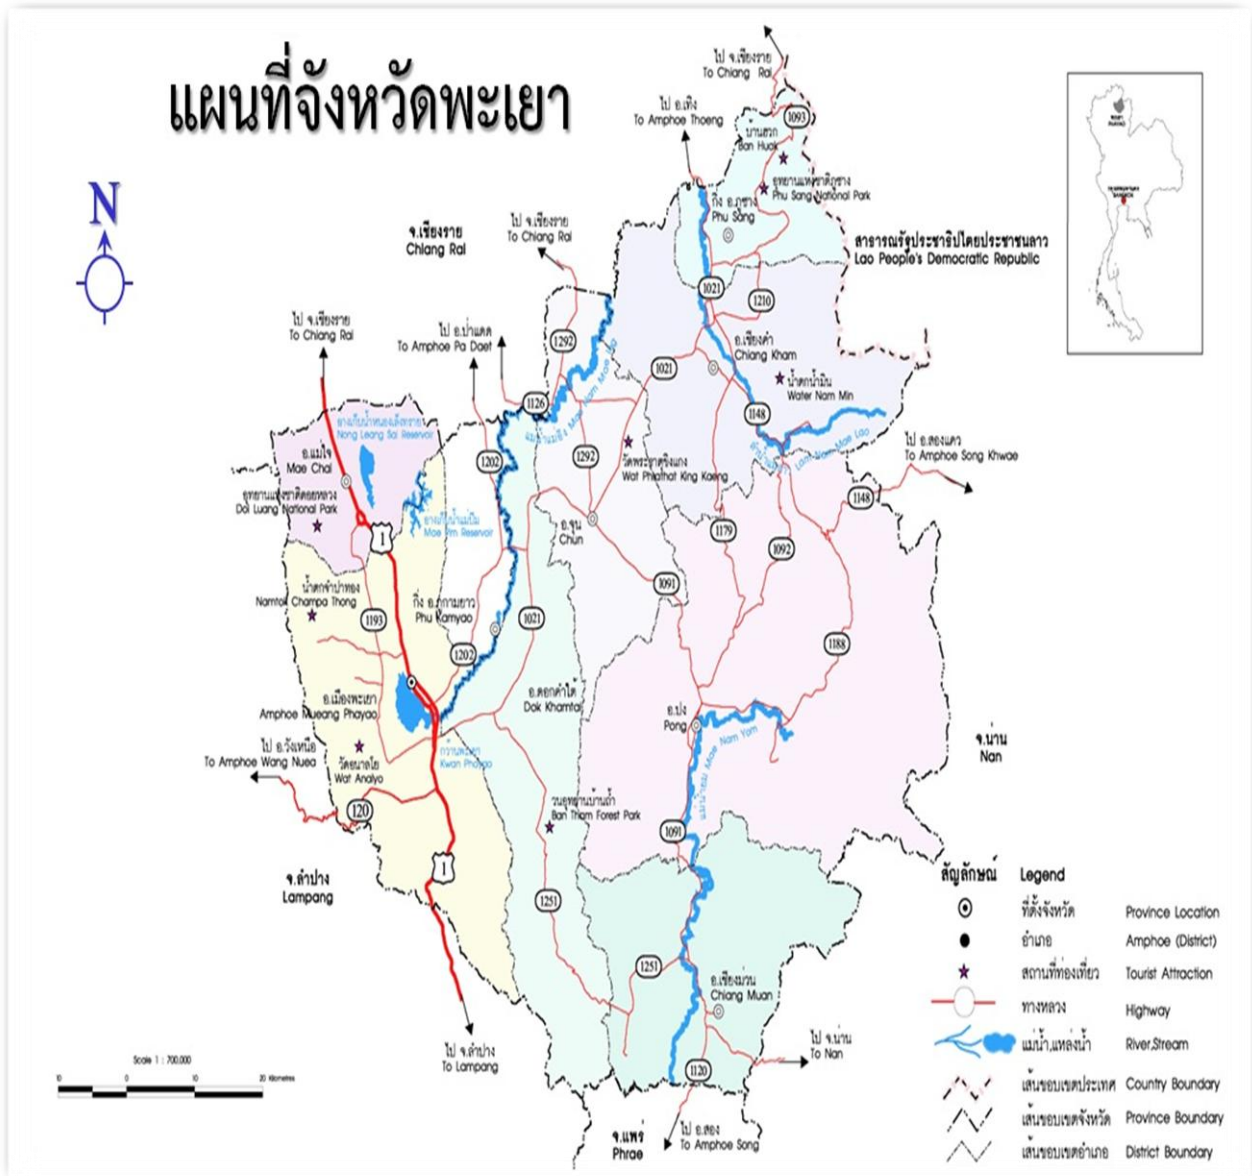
แผนที่จังหวัดพะเยา

N

ไป จ.เชียงราย
To Chiang Rai

ไป อ.เทิง
To Amphoe Thoeng

1093

บ้านฮวก
Ban Huak

อุทยานแห่งชาติภูซาง
Phu Sang National Park

ภูซาง อ.ภูซาง
Phu Sang

จ.เชียงราย
Chiang Rai

ไป จ.เชียงราย
To Chiang Rai

สาธารณรัฐประชาธิปไตยประชาชนลาว
Lao People's Democratic Republic

1021

1210

ไป จ.เชียงราย
To Chiang Rai

ไป อ.ป่าแดด
To Amphoe Pa Daet

1292

อ.เชียงคำ
Chiang Kham

1021

น้ำตกน้ำมิน
Water Nam Min

1126

แม่น้ำแม่อิง Mae Nam Mae Ing

1148

อ่างเก็บน้ำหนองเล็งทราย
Nong Leang Sai Reservoir

ไป อ.สองแคว
To Amphoe Song Khwae

ลำน้ำแม่ลาว Lam Nam Mae Lao

อ.แม่ใจ
Mae Chai

1202

1292

วัดพระธาตุจอมแจ้ง
Wat Phrathat King Kaeng

1148

อุทยานแห่งชาติดอยหลวง
Doi Luang National Park

อ่างเก็บน้ำแม่ปืม
Mae Pim Reservoir

อ.จุน
Chun

1179

1092

1

น้ำตกจำปาทอง
Namtok Champa Thong

กิ่ง อ.ภูกามยาว
Phu Kamyao

1091

1193

1021

1188

1202

อ.เมืองพะเยา
Amphoe Mueang Phayao

อ.ดอกคำใต้
Dok Khamtai

อ.ปง
Pong

ไป อ.วังเหนือ
To Amphoe Wang Nuea

วัดอนาลโย
Wat Analyo

กว๊านพะเยา
Kwan Phayao

แม่น้ำยม Mae Nam Yom

จ.น่าน
Nan

120

วนอุทยานบ้านถ้ำ
Ban Tham Forest Park

1091

1

จ.ลำปาง
Lampang

สัญลักษณ์ Legend

1251

| | |
|---|---|
| ที่ตั้งจังหวัด | Province Location |
| อำเภอ | Amphoe (District) |
| สถานที่ท่องเที่ยว | Tourist Attraction |
| ทางหลวง | Highway |
| แม่น้ำ,แหล่งน้ำ | River,Stream |
| เส้นขอบเขตประเทศ | Country Boundary |
| เส้นขอบเขตจังหวัด | Province Boundary |
| เส้นขอบเขตอำเภอ | District Boundary |

1251

อ.เชียงม่วน
Chiang Muan

Scale 1 : 700,000

10 0 10 20 Kilometres

ไป จ.ลำปาง
To Lampang

ไป จ.น่าน
To Nan

1120

จ.แพร่
Phrae

ไป อ.สอง
To Amphoe Song